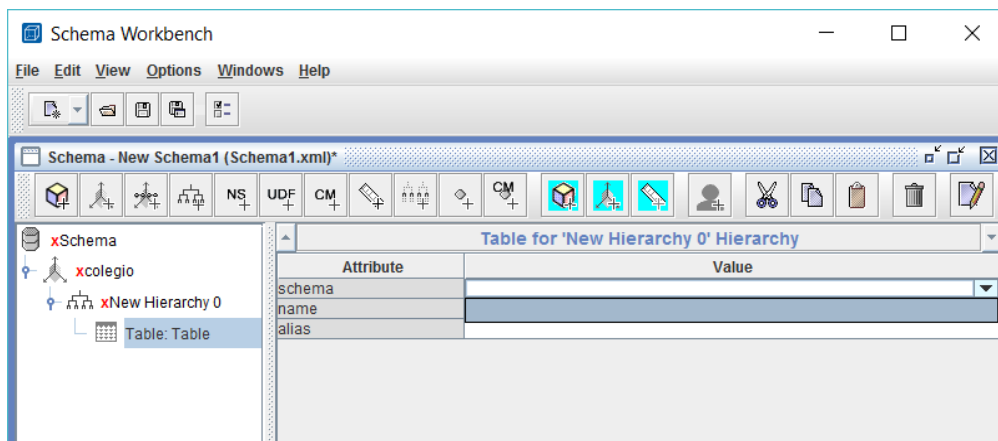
Schema Workbench

File Edit View Options Windows Help

Schema - New Schema1 (Schema1.xml)*

NS UDF CM CM

xSchema
xcolegio
xNew Hierarchy 0
Table: Table

Table for 'New Hierarchy 0' Hierarchy

| Attribute | Value |
|---|---|
| schema | |
| name | |
| alias | |